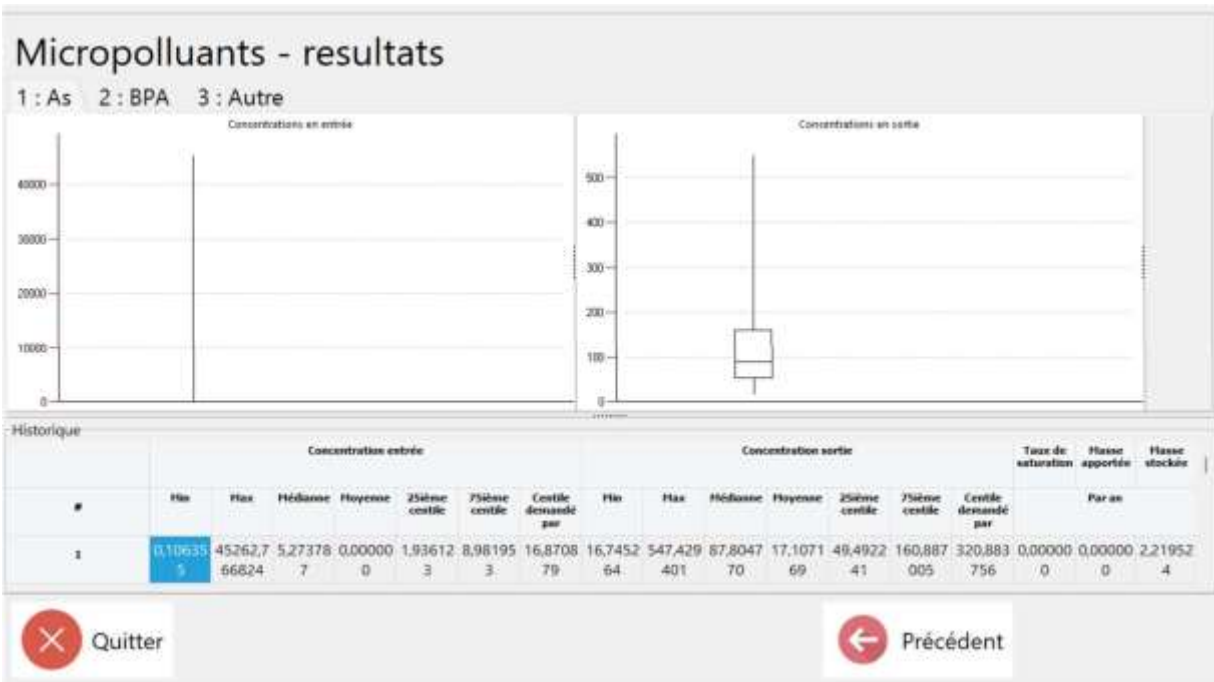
Micropolluants - resultats

1 : As 2 : BPA 3 : Autre

Concentrations en entrée

40000
30000
20000
10000
0

Concentrations en sortie

500
400
300
200
100
0

Historique

| # | Concentration entrée | | | | | | | Concentration sortie | | | | | | | Taux de saturation | Masse apportée | Masse stockée |
|---|---|---|---|---|---|---|---|---|---|---|---|---|---|---|---|---|---|
| | Min | Max | Médianne | Moyenne | 25ième centile | 75ième centile | Centile demandé par | Min | Max | Médianne | Moyenne | 25ième centile | 75ième centile | Centile demandé par | Par an | | |
| 1 | 0,106355 | 45262,766824 | 5,273787 | 0,000000 | 1,936123 | 8,981953 | 16,870879 | 16,745264 | 547,429401 | 87,804770 | 17,107169 | 49,492241 | 160,887005 | 320,883756 | 0,000000 | 0,000000 | 2,219524 |

Quitter

Précédent